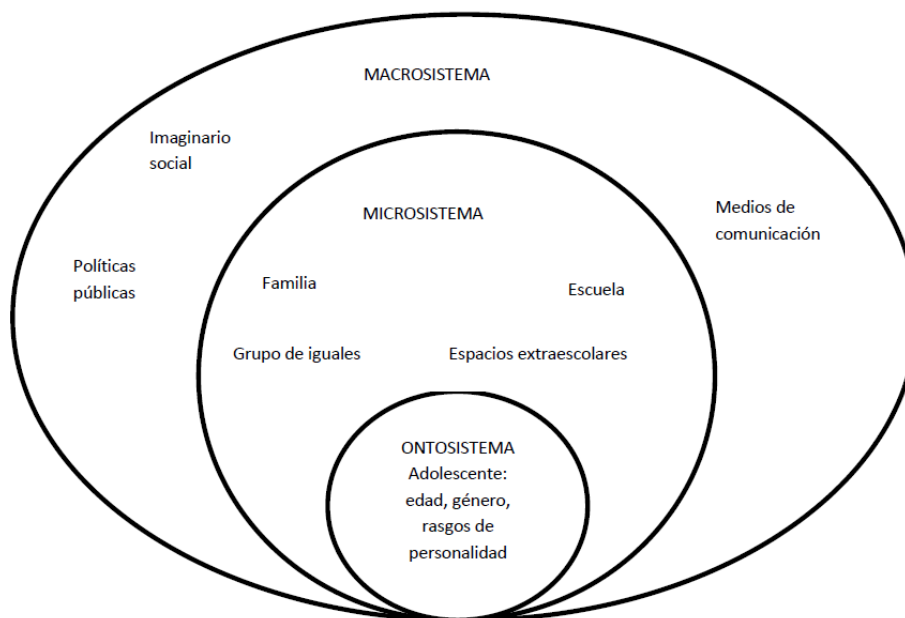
MACROSISTEMA

Imaginario social

Políticas públicas

Medios de comunicación

MICROSISTEMA

Familia

Escuela

Grupo de iguales

Espacios extraescolares

ONTOSISTEMA
Adolescente: edad, género, rasgos de personalidad